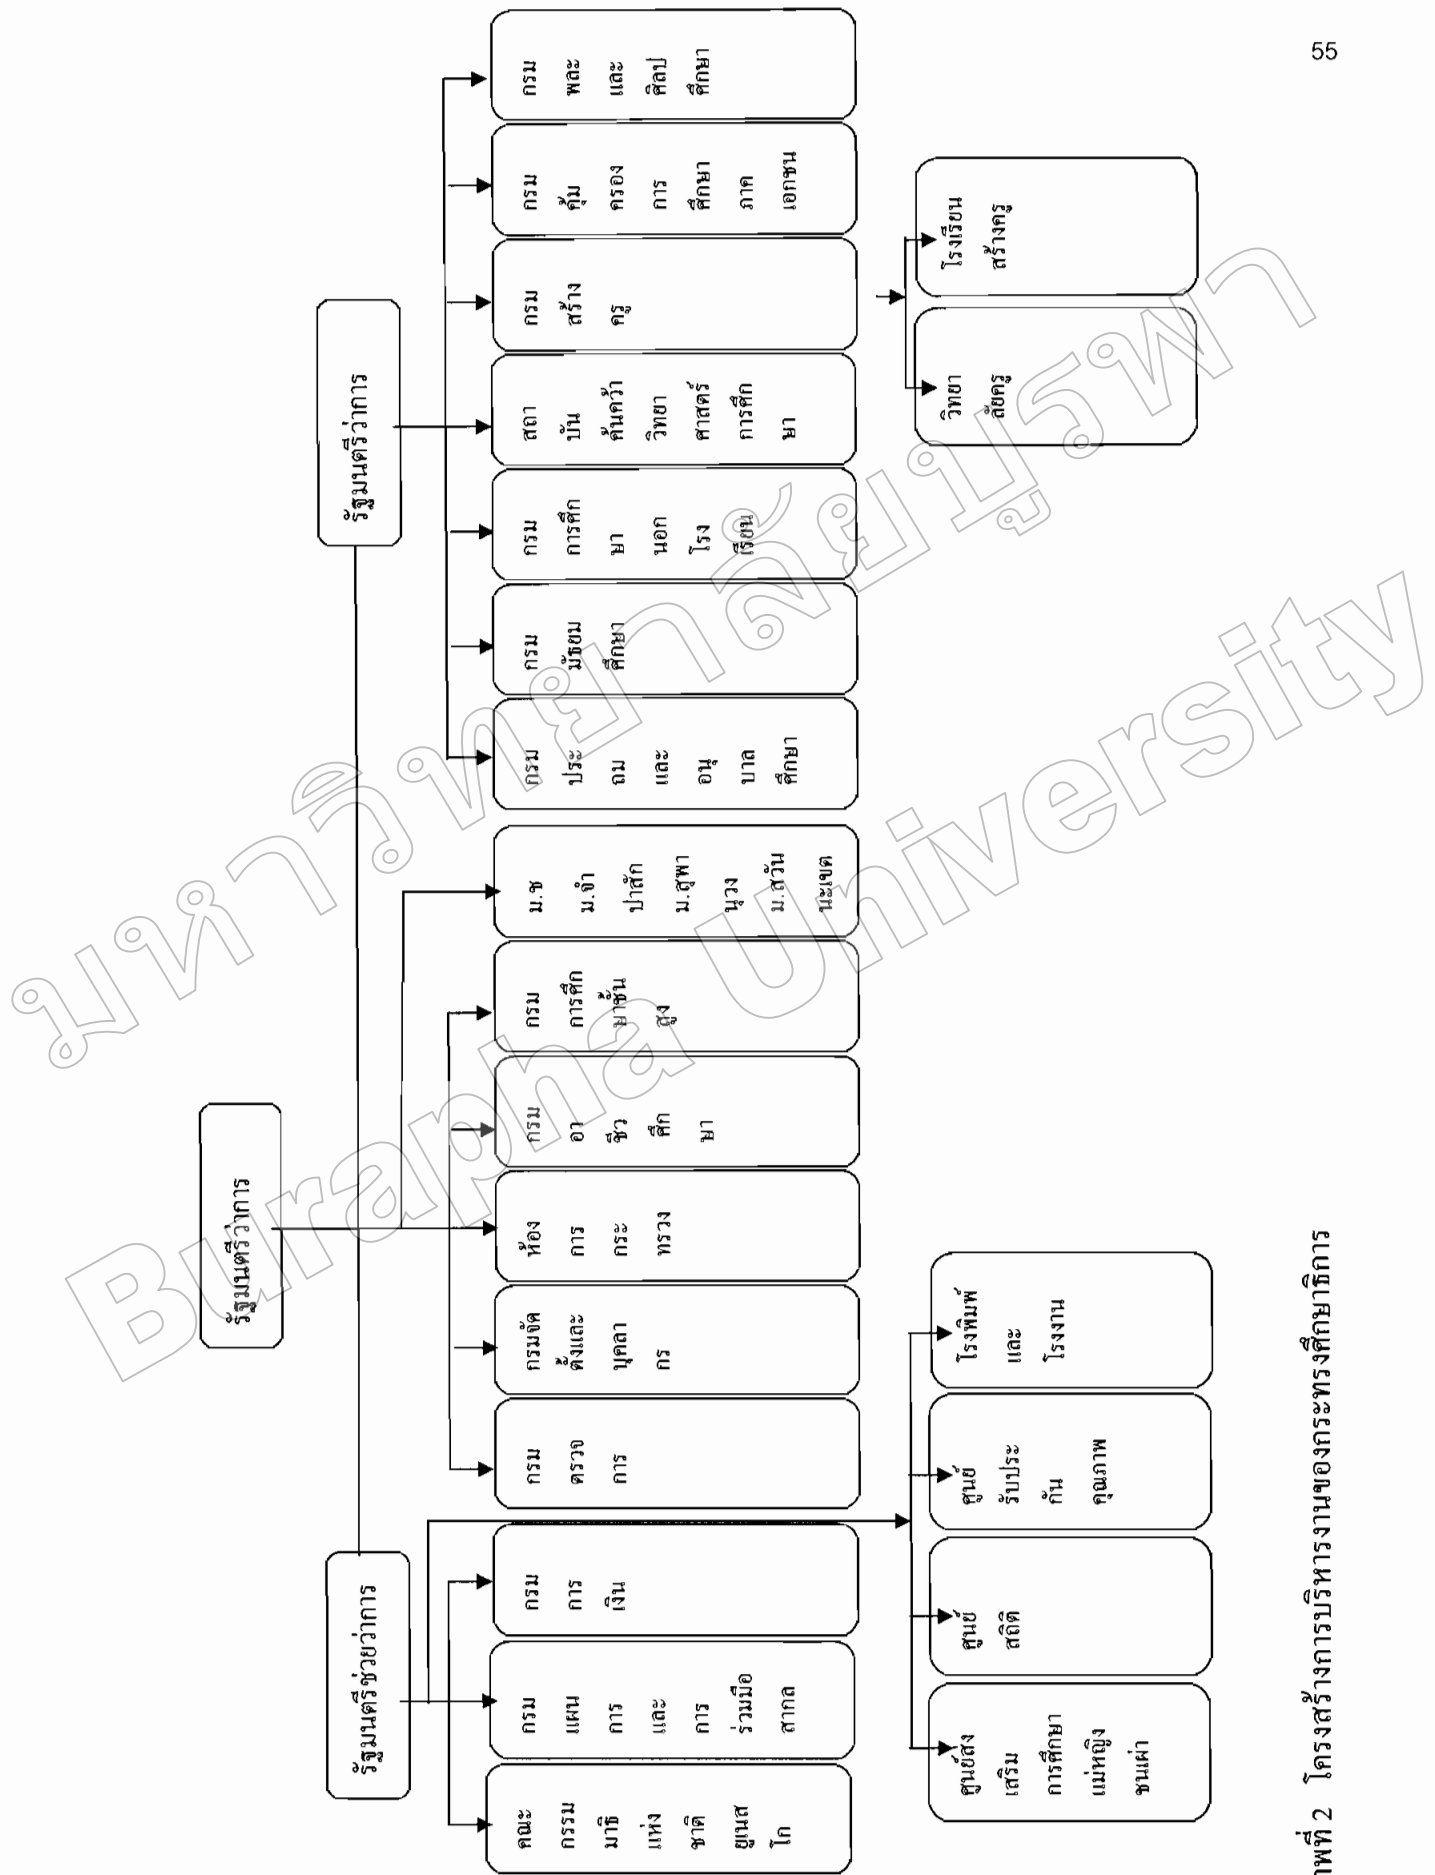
55

รัฐมนตรีว่าการ

รัฐมนตรีว่าการ

รัฐมนตรีช่วยว่าการ

กรมพละและศิลปศึกษา

กรมคุ้มครองการศึกษาภาคเอกชน

กรมสร้างครู

สถาบันค้นคว้าวิทยาวิทยาศาสตร์การศึกษา

กรมการศึกษานอกโรงเรียน

กรมมัธยมศึกษา

กรมประถมและอนุบาลศึกษา

ม.ช ม.จำ ปาสัก ม.สุพานุวง ม.สวันนะเขต

กรมการศึกษาชั้นสูง

กรมอาชีวศึกษา

ห้องการกระทรวง

กรมจัดตั้งและบุคลากร

กรมตรวจการ

กรมการเงิน

กรมแผนการและการร่วมมือสากล

คณะกรรมาธิการแห่งชาติยูเนสโก

โรงเรียนสร้างครู

วิทยาลัยครู

โรงพิมพ์และโรงงาน

ศูนย์รับประกันคุณภาพ

ศูนย์สถิติ

ศูนย์ส่งเสริมการศึกษาแม่หญิงชนเผ่า

ภาพที่ 2 โครงสร้างการบริหารงานของกระทรวงศึกษาธิการ

มหาวิทยาลัยบูรพา Burapha University